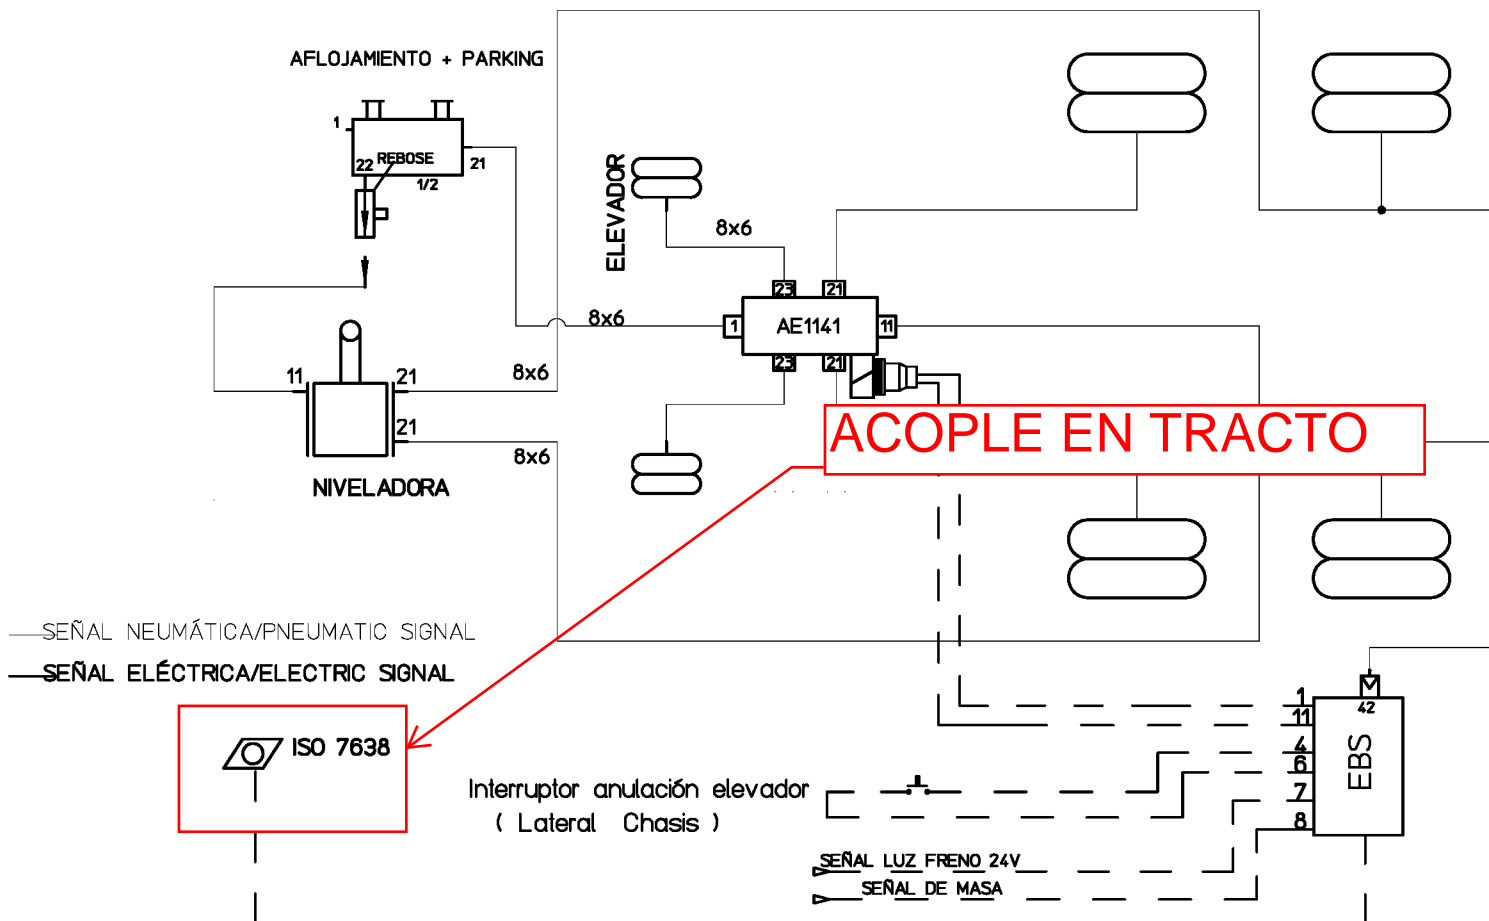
AFLOJAMIENTO + PARKING

1
REBOSE
22
21
1/2

ELEVADOR

8x6

23
21
8x6
1
AE1141
11
23
21

11
21
8x6
21
8x6
NIVELADORA

ACOPLE EN TRACTO

SEÑAL NEUMÁTICA/PNEUMATIC SIGNAL
SEÑAL ELÉCTRICA/ELECTRIC SIGNAL

ISO 7638

Interruptor anulación elevador
( Lateral Chasis )

SEÑAL LUZ FRENO 24V
SEÑAL DE MASA

42
1
11
4
6
7
8
EBS